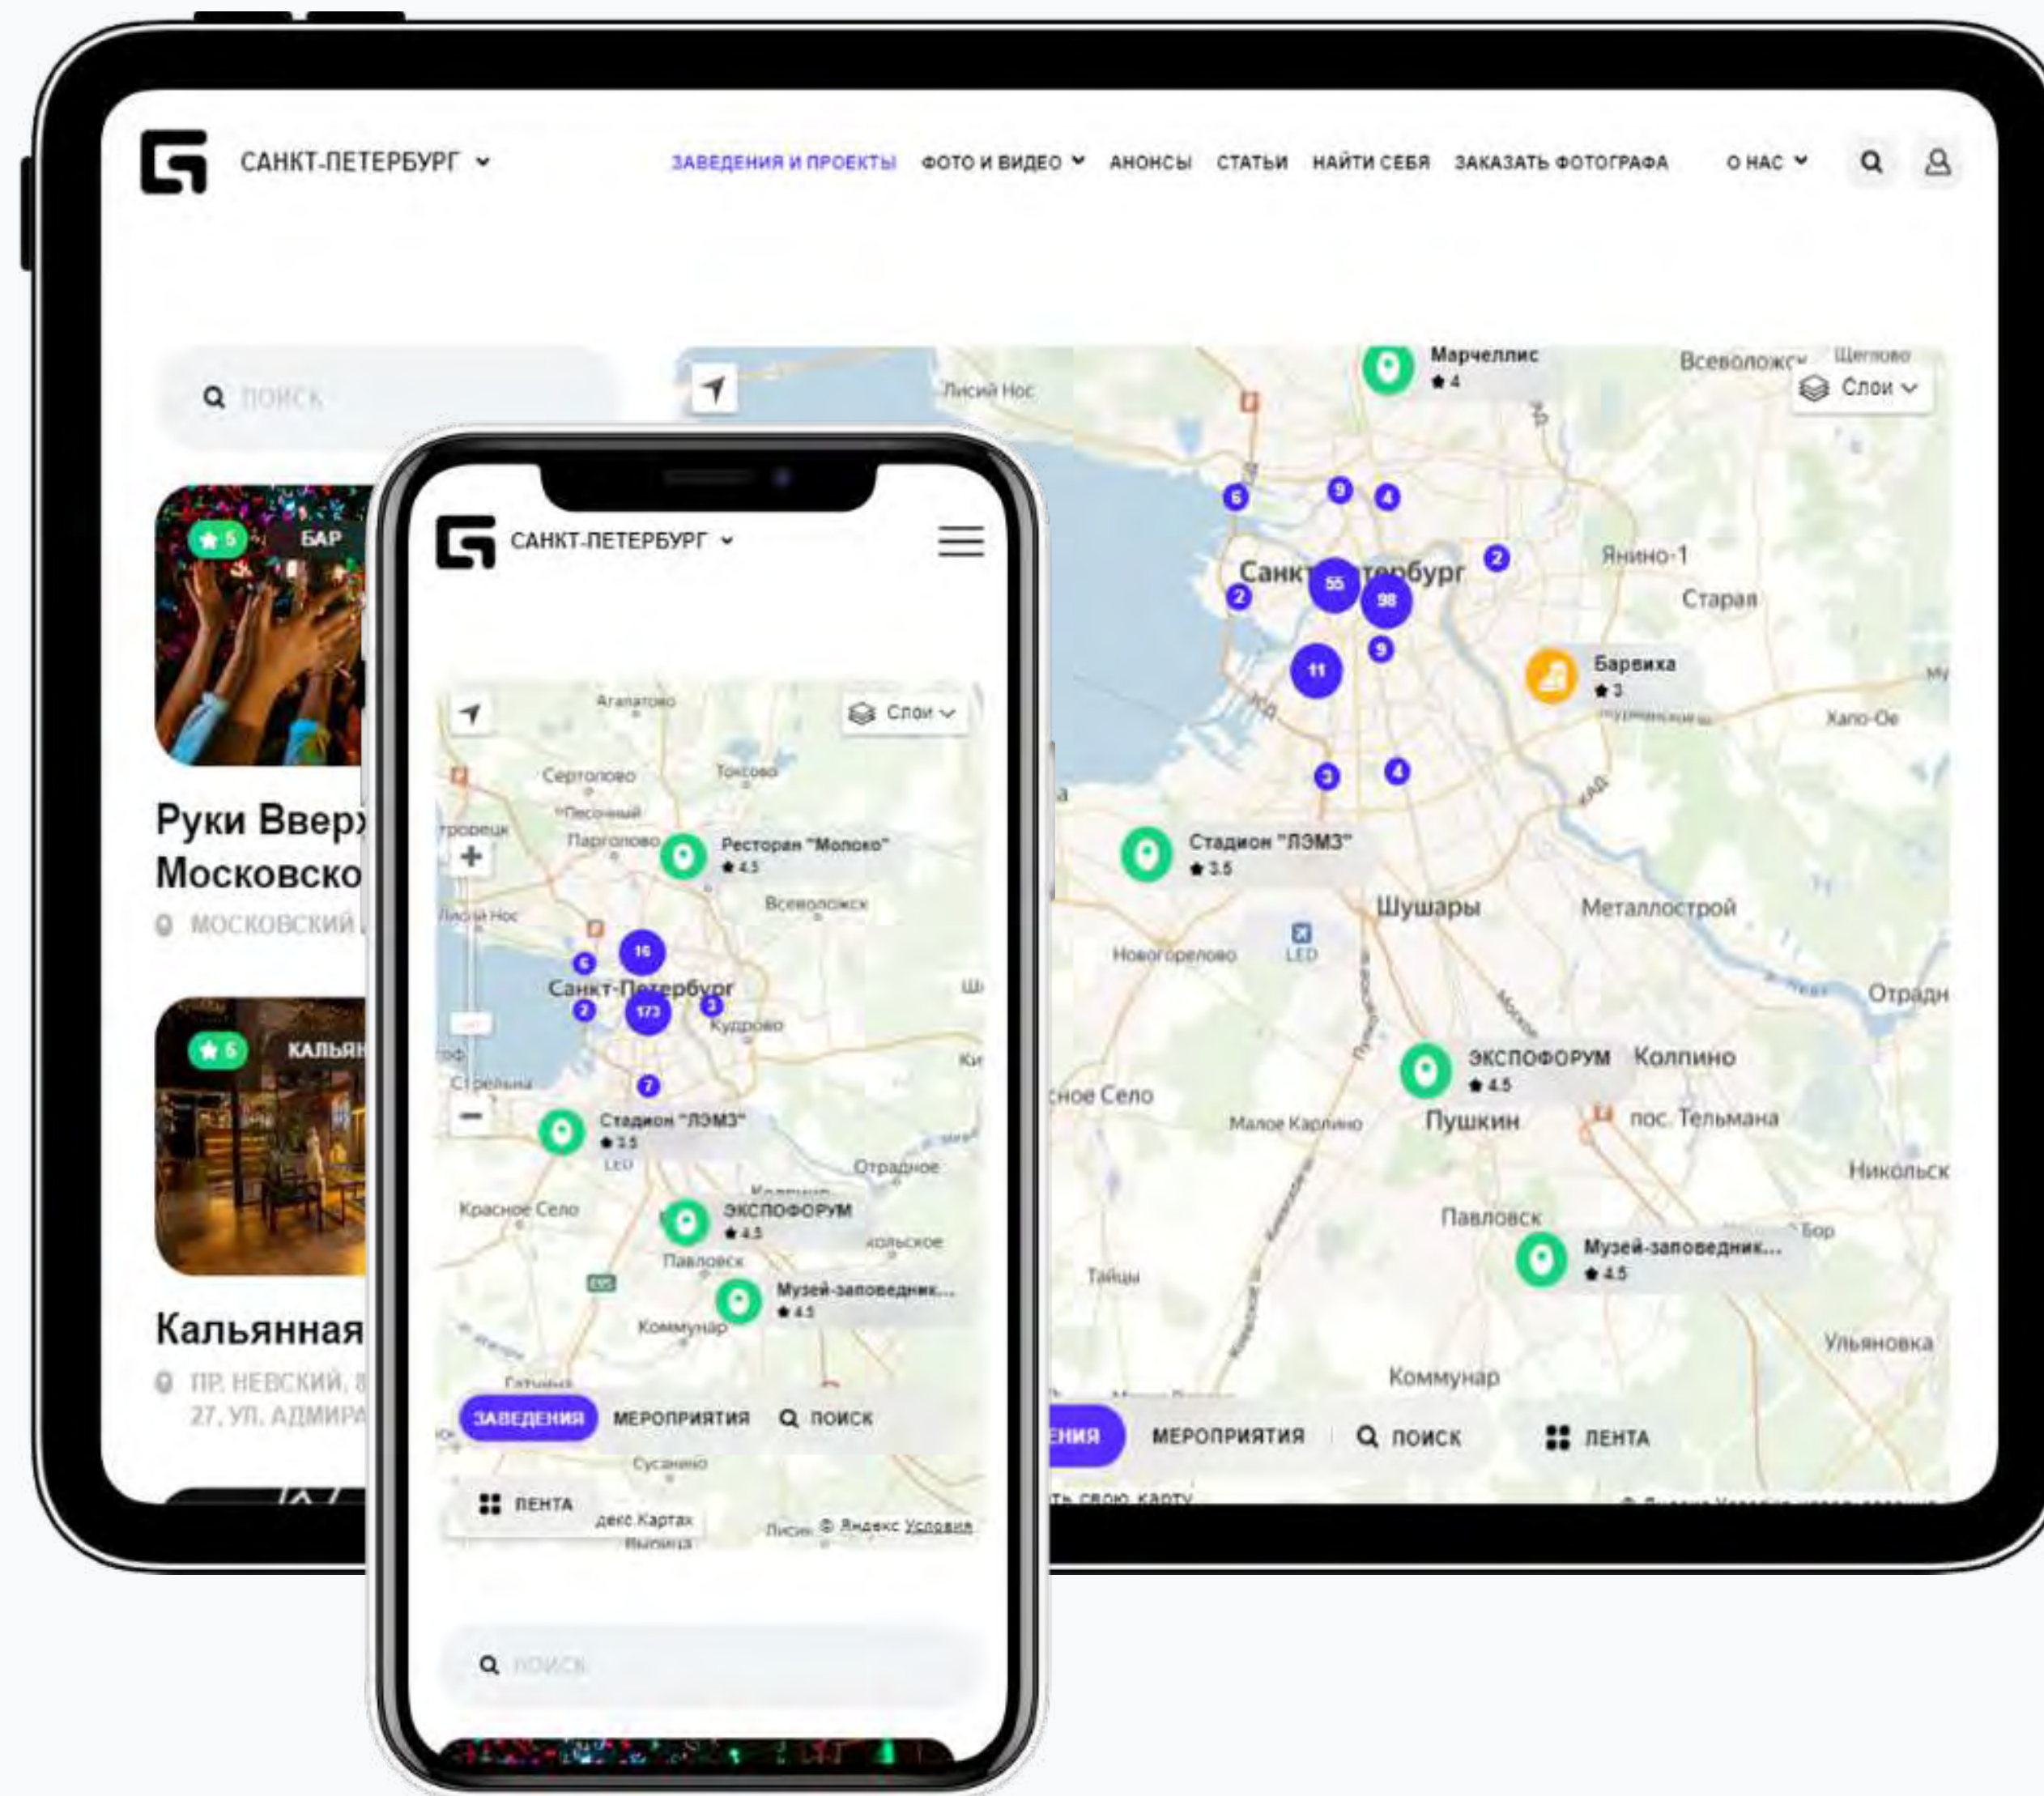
САНКТ-ПЕТЕРБУРГ
ЗАВЕДЕНИЯ И ПРОЕКТЫ ФОТО И ВИДЕО АНОНСЫ СТАТЬИ НАЙТИ СЕБЯ ЗАКАЗАТЬ ФОТОГРАФА О НАС

ПОИСК

5 БАР
Руки Вверх Московско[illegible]
МОСКОВСКИЙ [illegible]

5 КАЛЬЯН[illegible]
Кальянная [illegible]
ПР. НЕВСКИЙ, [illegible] 27, УЛ. АДМИРА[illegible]

Лисий Нос
Марчеллис ★ 4
Всеволожск Щеглово
Слои
6 9 4 2
Санкт-Петербург
55 98 2 9 11
Янино-1
Старая
Барвиха ★ 3
Кудрово
Хапо-Ое
3 4
Стадион "ЛЭМЗ" ★ 3.5
Шушары
Металлострой
Новоорелово
LED
Отрадное
ЭКСПОФОРУМ ★ 4.5
Колпино
Красное Село
Малое Карлино
Пушкин
пос. Тельмана
Никольск
Павловск
Музей-заповедник... ★ 4.5
Бор
Тайцы
Ульяновка
Коммунар
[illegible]ЕНИЯ МЕРОПРИЯТИЯ ПОИСК ЛЕНТА

САНКТ-ПЕТЕРБУРГ
Агалатово
Слои
Сертолово
Песочный
Токсово
Парголово
Ресторан "Молоко" ★ 4.5
Лисий Нос
Всеволожск
16
6
Санкт-Петербург
2 173 3
Кудрово
Стрельна
7
Стадион "ЛЭМЗ" ★ 3.5
LED
Отрадное
Красное Село
ЭКСПОФОРУМ ★ 4.5
Колпино
Павловск
Музей-заповедник... ★ 4.5
Коммунар
Гатчина
ЗАВЕДЕНИЯ МЕРОПРИЯТИЯ ПОИСК
Сусанино
ЛЕНТА
Яндекс Картах
© Яндекс Условия
ПОИСК